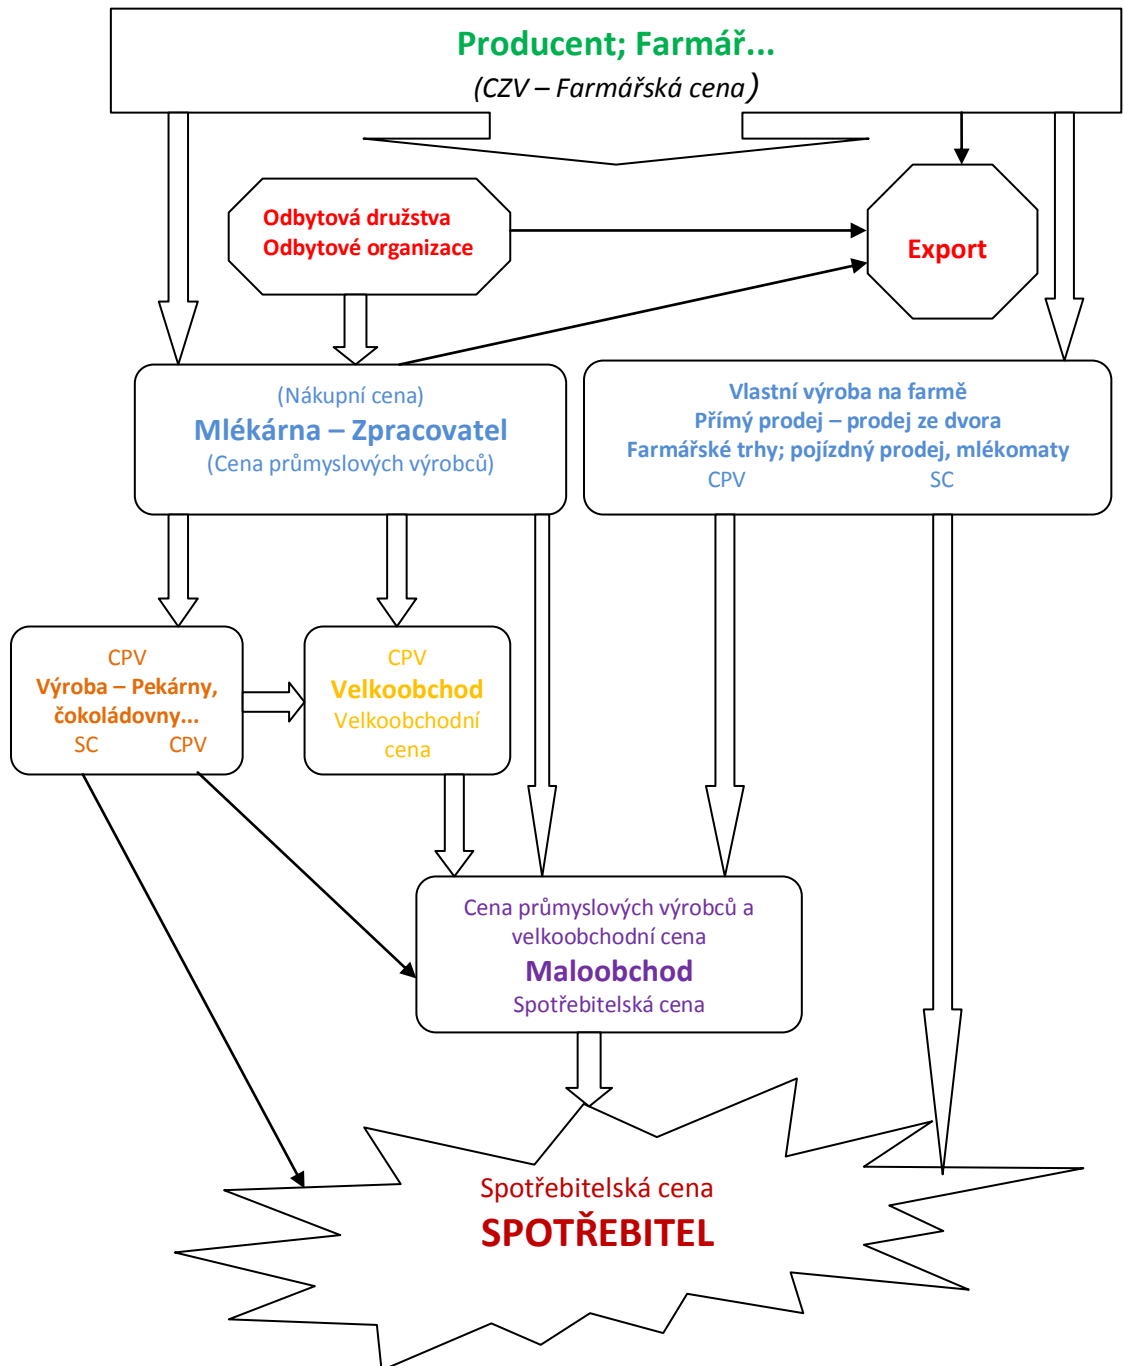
Producent; Farmář...
(CZV – Farmářská cena)

Odbytová družstva
Odbytové organizace

Export

(Nákupní cena)
Mlékárna – Zpracovatel
(Cena průmyslových výrobců)

Vlastní výroba na farmě
Přímý prodej – prodej ze dvora
Farmářské trhy; pojízdný prodej, mlékomaty
CPV SC

CPV
Výroba – Pekárny, čokoládovny...
SC CPV

CPV
Velkoobchod
Velkoobchodní cena

Cena průmyslových výrobců a velkoobchodní cena
Maloobchod
Spotřebitelská cena

Spotřebitelská cena
SPOTŘEBITEL